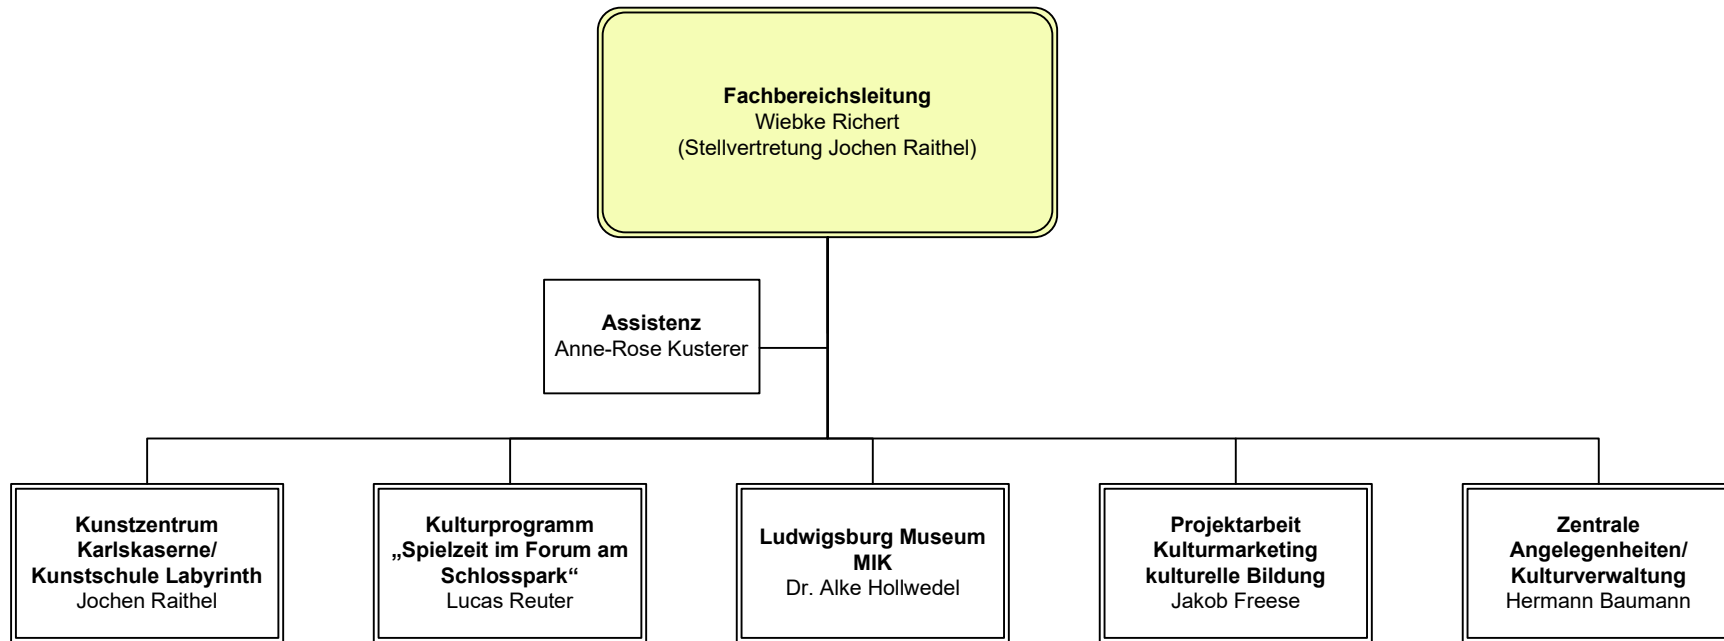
Fachbereichsleitung
Wiebke Richert
(Stellvertretung Jochen Raithel)

Assistenz
Anne-Rose Kusterer

Kunstzentrum Karlskaserne/ Kunstschule Labyrinth
Jochen Raithel

Kulturprogramm „Spielzeit im Forum am Schlosspark“
Lucas Reuter

Ludwigsburg Museum MIK
Dr. Alke Hollwedel

Projektarbeit Kulturmarketing kulturelle Bildung
Jakob Freese

Zentrale Angelegenheiten/ Kulturverwaltung
Hermann Baumann